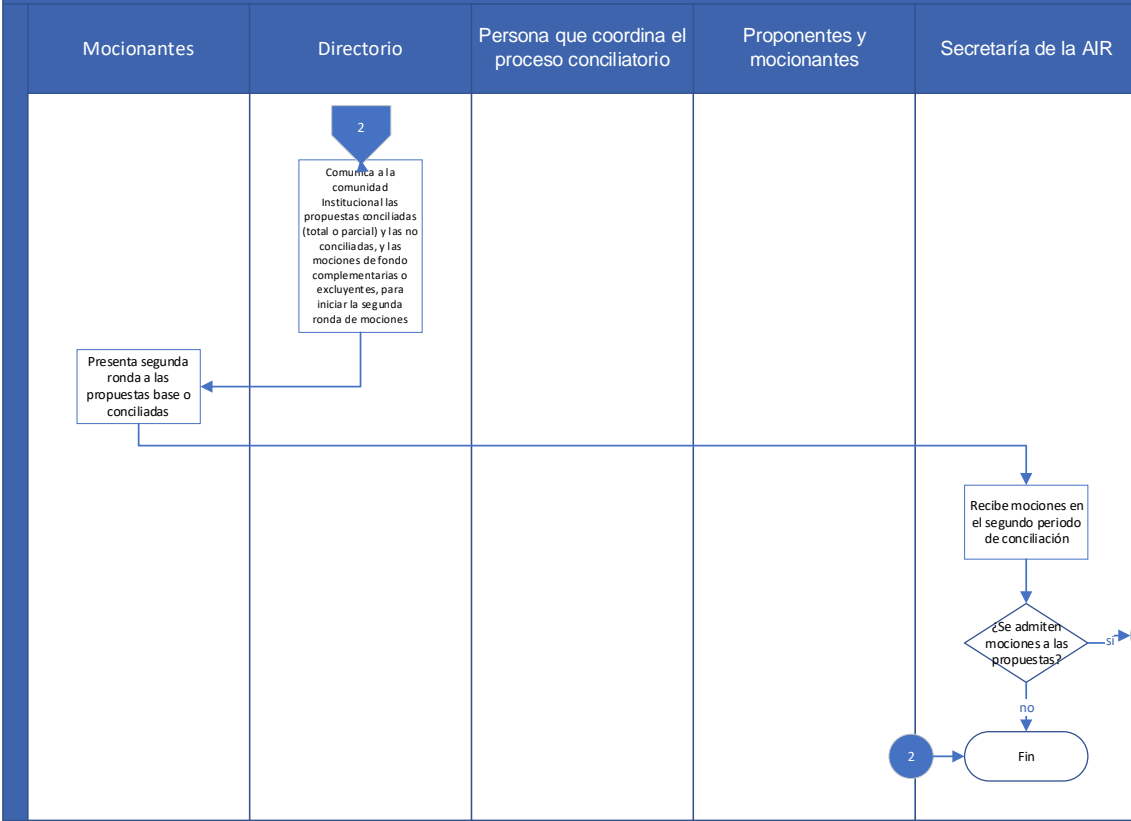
| Mocionantes | Directorio | Persona que coordina el proceso conciliatorio | Proponentes y mocionantes | Secretaría de la AIR |
|---|---|---|---|---|

2

Comunica a la comunidad Institucional las propuestas conciliadas (total o parcial) y las no conciliadas, y las mociones de fondo complementarias o excluyentes, para iniciar la segunda ronda de mociones

Presenta segunda ronda a las propuestas base o conciliadas

Recibe mociones en el segundo periodo de conciliación

¿Se admiten mociones a las propuestas?

si

no

2

Fin